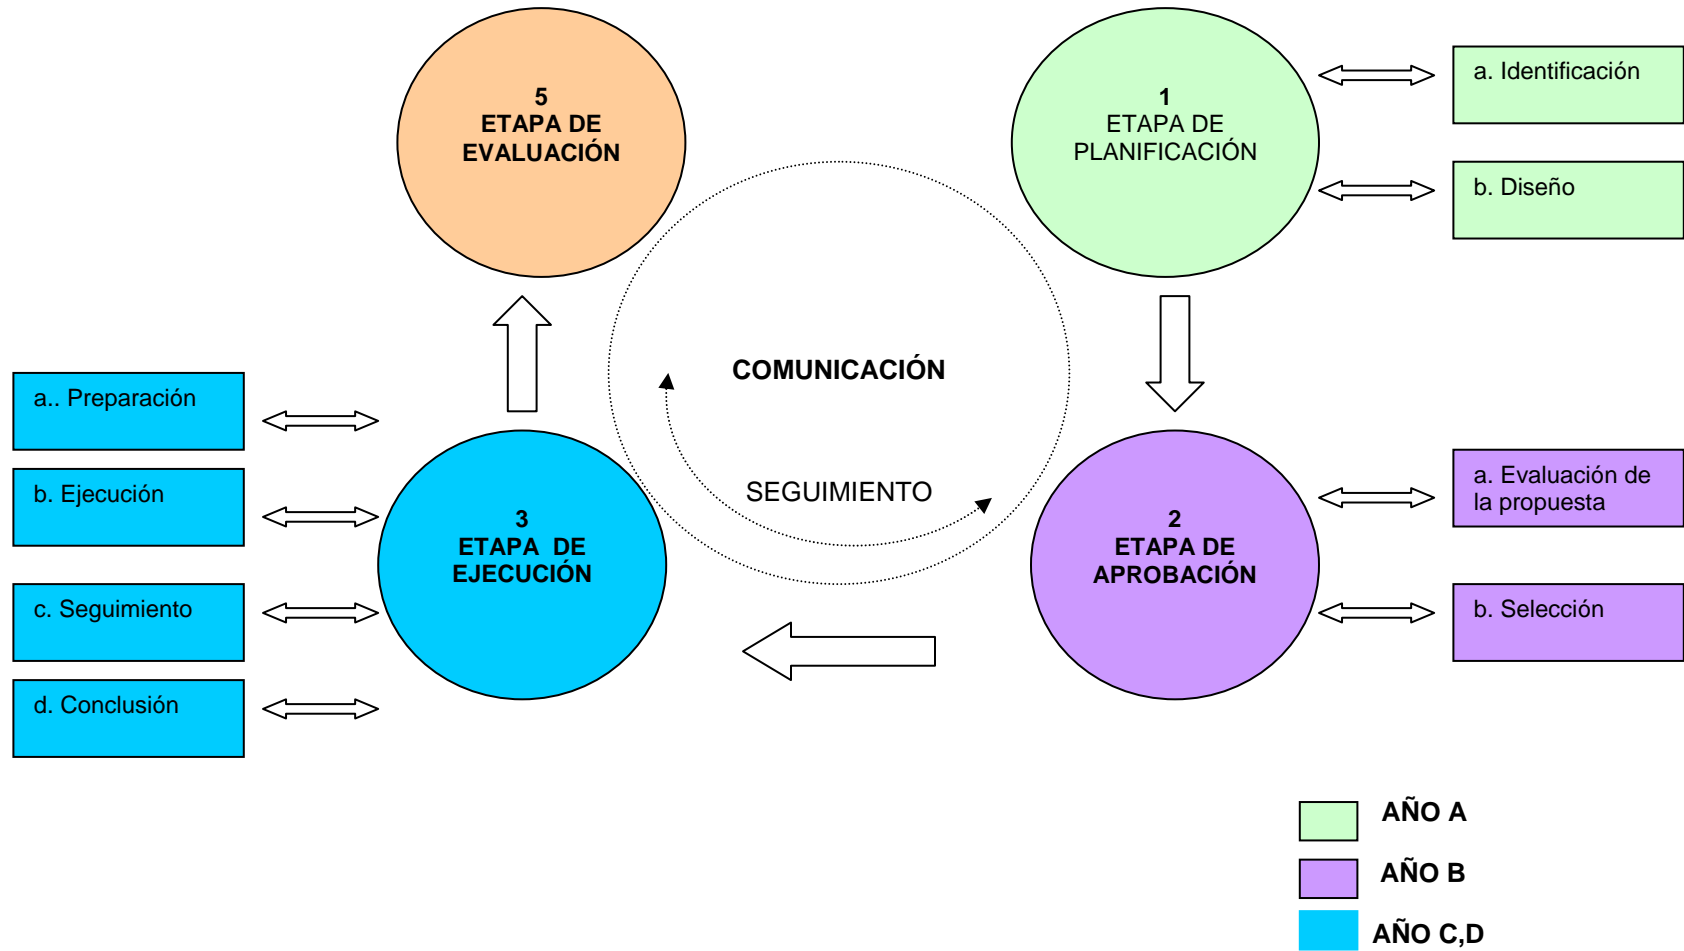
5
ETAPA DE
EVALUACIÓN

1
ETAPA DE
PLANIFICACIÓN

a. Identificación

b. Diseño

COMUNICACIÓN

SEGUIMIENTO

a.. Preparación

b. Ejecución

c. Seguimiento

d. Conclusión

3
ETAPA DE
EJECUCIÓN

2
ETAPA DE
APROBACIÓN

a. Evaluación de la propuesta

b. Selección

AÑO A

AÑO B

AÑO C,D